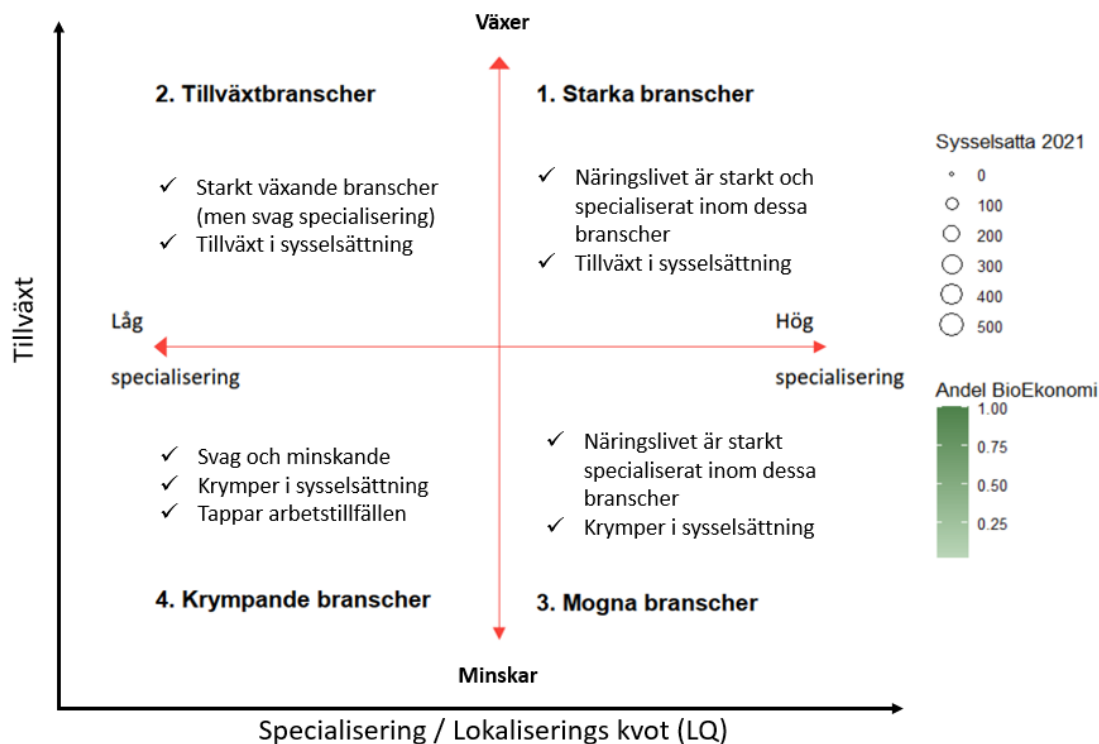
Växer

2. Tillväxtbranscher

✓ Starkt växande branscher (men svag specialisering)
✓ Tillväxt i sysselsättning

1. Starka branscher

✓ Näringslivet är starkt och specialiserat inom dessa branscher
✓ Tillväxt i sysselsättning

Sysselsatta 2021
0
100
200
300
400
500

Tillväxt

Låg
specialisering

Hög
specialisering

Andel BioEkonomi
1.00
0.75
0.50
0.25

✓ Svag och minskande
✓ Krymper i sysselsättning
✓ Tappar arbetstillfällen

✓ Näringslivet är starkt specialiserat inom dessa branscher
✓ Krymper i sysselsättning

4. Krympande branscher

3. Mogna branscher

Minskar

Specialisering / Lokaliserings kvot (LQ)